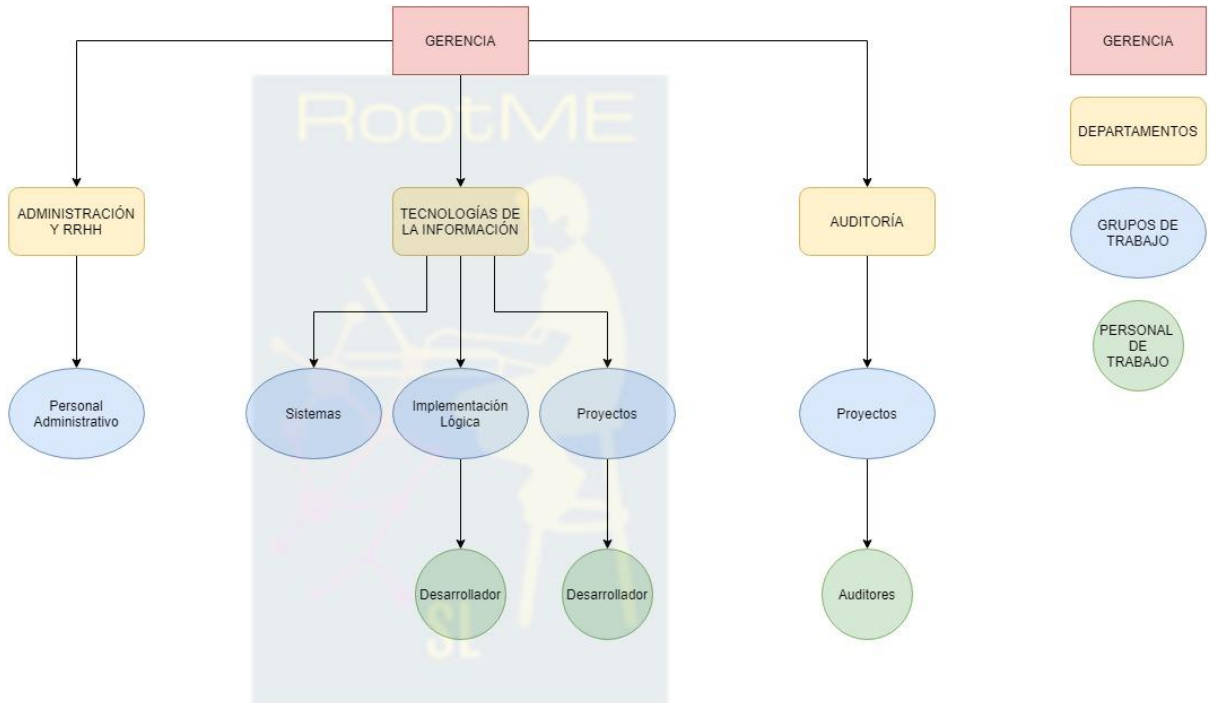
GERENCIA

RootME

ADMINISTRACIÓN Y RRHH

TECNOLOGÍAS DE LA INFORMACIÓN

AUDITORÍA

Personal Administrativo

Sistemas

Implementación Lógica

Proyectos

Proyectos

Desarrollador

Desarrollador

Auditores

SL

GERENCIA

DEPARTAMENTOS

GRUPOS DE TRABAJO

PERSONAL DE TRABAJO